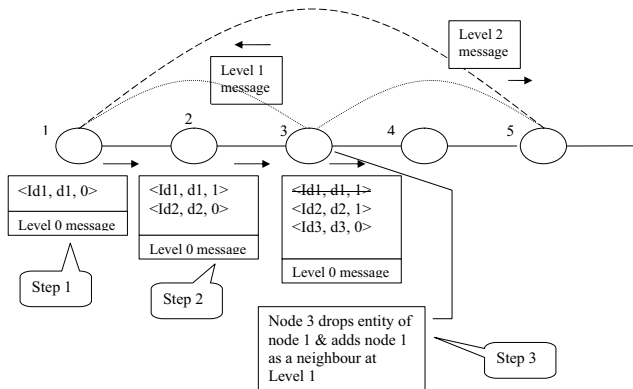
Level 2 message

Level 1 message

1 2 3 4 5

<Id1, d1, 0>

Level 0 message

<Id1, d1, 1>
<Id2, d2, 0>

Level 0 message

~~<Id1, d1, 1>~~
<Id2, d2, 1>
<Id3, d3, 0>

Level 0 message

Step 1

Step 2

Node 3 drops entity of node 1 & adds node 1 as a neighbour at Level 1

Step 3